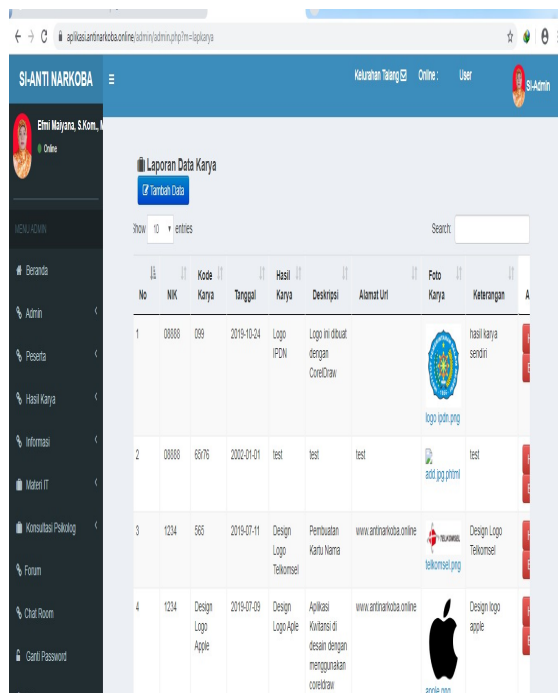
aplikasi.antinarkoba.online/admin/admin.php?m=lapkarya

SI-ANTI NARKOBA ≡ Kelurahan Talang ✉ Online : User SI-Admin

Efmi Maiyana, S.Kom., M
● Online

MENU ADMIN

Beranda
Admin
Peserta
Hasil Karya
Informasi
Materi IT
Konsultasi Psikolog
Forum
Chat Room
Ganti Password

Laporan Data Karya

Tambah Data

Show 10 entries

Search:

| No | NIK | Kode Karya | Tanggal | Hasil Karya | Deskripsi | Alamat Url | Foto Karya | Keterangan | A |
|---|---|---|---|---|---|---|---|---|---|
| 1 | 08888 | 099 | 2019-10-24 | Logo IPDN | Logo ini dibuat dengan CorelDraw | | logo ipdn.png | hasil karya sendiri | |
| 2 | 08888 | 68t76 | 2002-01-01 | test | test | test | add.jpg.phtml | test | |
| 3 | 1234 | 565 | 2019-07-11 | Design Logo Telkomsel | Pembuatan Kartu Nama | www.antinarkoba.online | telkomsel.png | Design Logo Telkomsel | |
| 4 | 1234 | Design Logo Apple | 2019-07-09 | Design Logo Aple | Aplikasi Kwitansi di desain dengan menggunakan coreldraw | www.antinarkoba.online | apple.png | Design logo apple | |